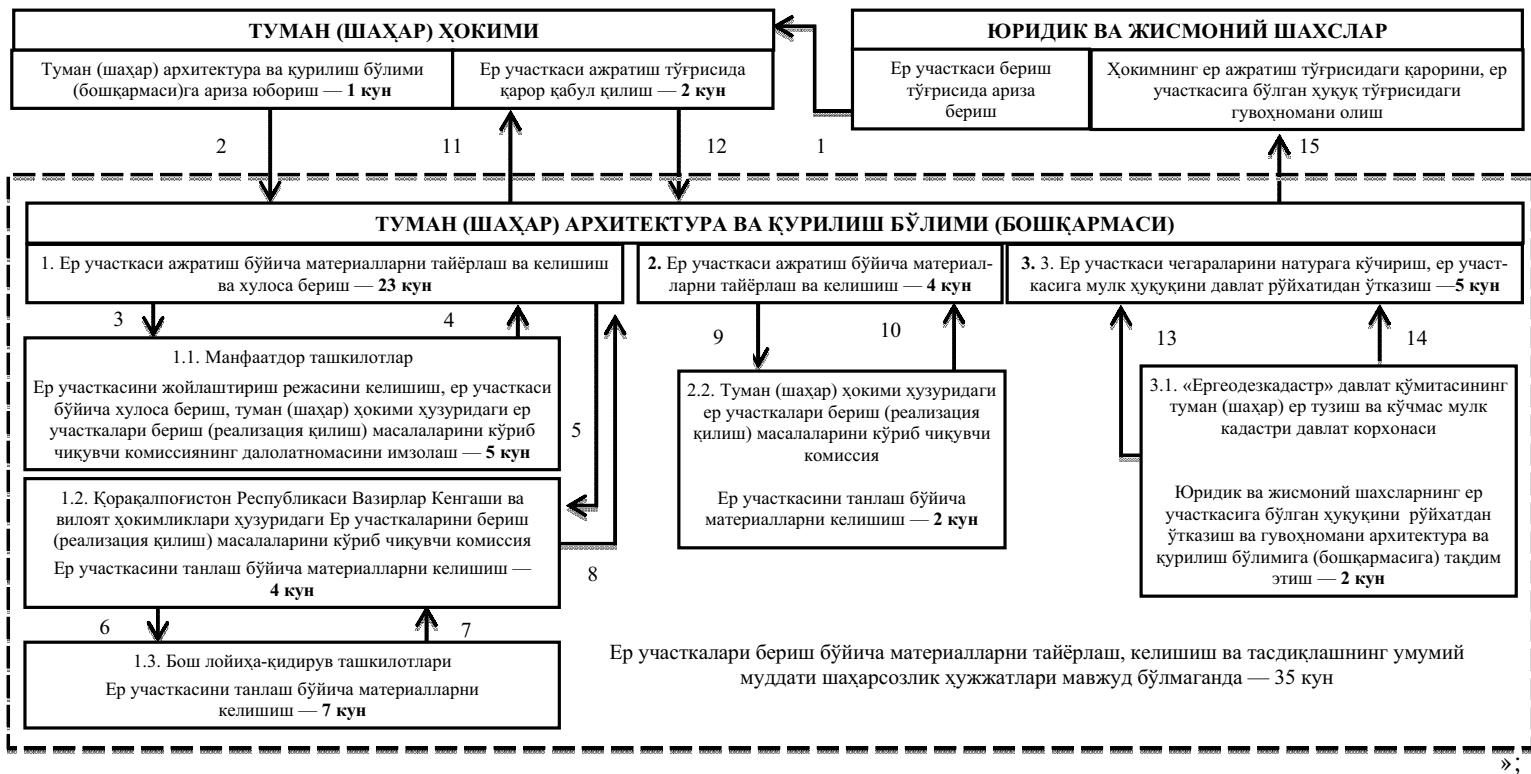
ТУМАН (ШАҲАР) ҲОКИМИ

Туман (шаҳар) архитектура ва қурилиш бўлими (бошқармаси)га ариза юбориш — **1 кун**

Ер участкаси ажратиш тўғрисида қарор қабул қилиш — **2 кун**

ЮРИДИК ВА ЖИСМОНИЙ ШАХСЛАР

Ер участкаси бериш тўғрисида ариза бериш

Ҳокимнинг ер ажратиш тўғрисидаги қарорини, ер участкасига бўлган ҳуқуқ тўғрисидаги гувоҳномани олиш

2

11

12

1

15

ТУМАН (ШАҲАР) АРХИТЕКТУРА ВА ҚУРИЛИШ БЎЛИМИ (БОШҚАРМАСИ)

1. Ер участкаси ажратиш бўйича материалларни тайёрлаш ва келишиш ва хулоса бериш — **23 кун**

**2.** Ер участкаси ажратиш бўйича материалларни тайёрлаш ва келишиш — **4 кун**

**3.** 3. Ер участкаси чегараларини натурага кўчириш, ер участкасига мулк ҳуқуқини давлат рўйхатидан ўтказиш —**5 кун**

3

4

9

10

13

14

1.1. Манфаатдор ташкилотлар

Ер участкасини жойлаштириш режасини келишиш, ер участкаси бўйича хулоса бериш, туман (шаҳар) ҳокими ҳузуридаги ер участкалари бериш (реализация қилиш) масалаларини кўриб чиқувчи комиссиянинг далолатномасини имзолаш — **5 кун**

5

2.2. Туман (шаҳар) ҳокими ҳузуридаги ер участкалари бериш (реализация қилиш) масалаларини кўриб чиқувчи комиссия

Ер участкасини танлаш бўйича материалларни келишиш — **2 кун**

3.1. «Ергеодезкадастр» давлат қўмитасининг туман (шаҳар) ер тузиш ва кўчмас мулк кадастри давлат корхонаси

Юридик ва жисмоний шахсларнинг ер участкасига бўлган ҳуқуқини рўйхатдан ўтказиш ва гувоҳномани архитектура ва қурилиш бўлимига (бошқармасига) тақдим этиш — **2 кун**

1.2. Қорақалпоғистон Республикаси Вазирлар Кенгаши ва вилоят ҳокимликлари ҳузуридаги Ер участкаларини бериш (реализация қилиш) масалаларини кўриб чиқувчи комиссия

Ер участкасини танлаш бўйича материалларни келишиш — **4 кун**

8

6

7

1.3. Бош лойиҳа-қидирув ташкилотлари

Ер участкасини танлаш бўйича материалларни келишиш — **7 кун**

Ер участкалари бериш бўйича материалларни тайёрлаш, келишиш ва тасдиқлашнинг умумий муддати шаҳарсозлик ҳужжатлари мавжуд бўлмаганда — 35 кун

»;